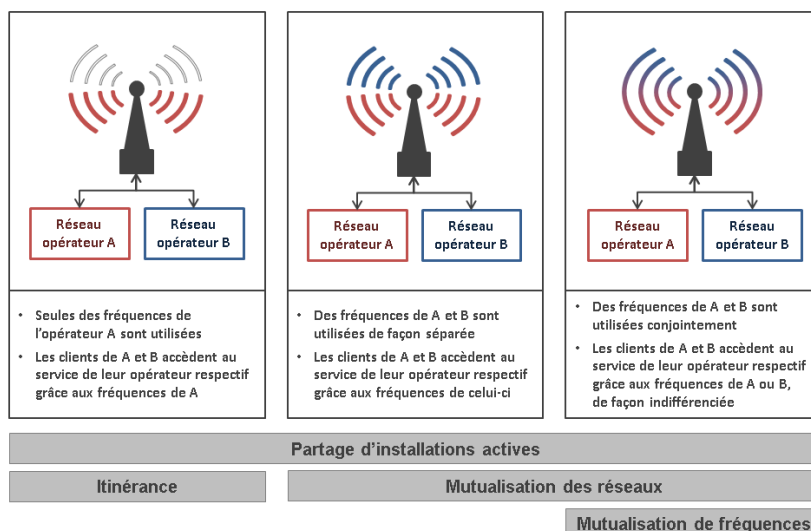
Réseau opérateur A

Réseau opérateur B

- Seules des fréquences de l'opérateur A sont utilisées
- Les clients de A et B accèdent au service de leur opérateur respectif grâce aux fréquences de A

Réseau opérateur A

Réseau opérateur B

- Des fréquences de A et B sont utilisées de façon séparée
- Les clients de A et B accèdent au service de leur opérateur respectif grâce aux fréquences de celui-ci

Réseau opérateur A

Réseau opérateur B

- Des fréquences de A et B sont utilisées conjointement
- Les clients de A et B accèdent au service de leur opérateur respectif grâce aux fréquences de A ou B, de façon indifférenciée

Partage d'installations actives

Itinérance

Mutualisation des réseaux

Mutualisation de fréquences